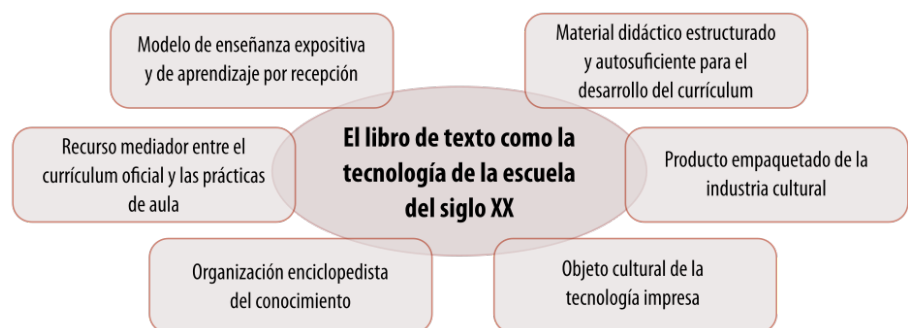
Modelo de enseñanza expositiva y de aprendizaje por recepción

Material didáctico estructurado y autosuficiente para el desarrollo del currículum

Recurso mediador entre el currículum oficial y las prácticas de aula

El libro de texto como la tecnología de la escuela del siglo XX

Producto empaquetado de la industria cultural

Organización enciclopedista del conocimiento

Objeto cultural de la tecnología impresa